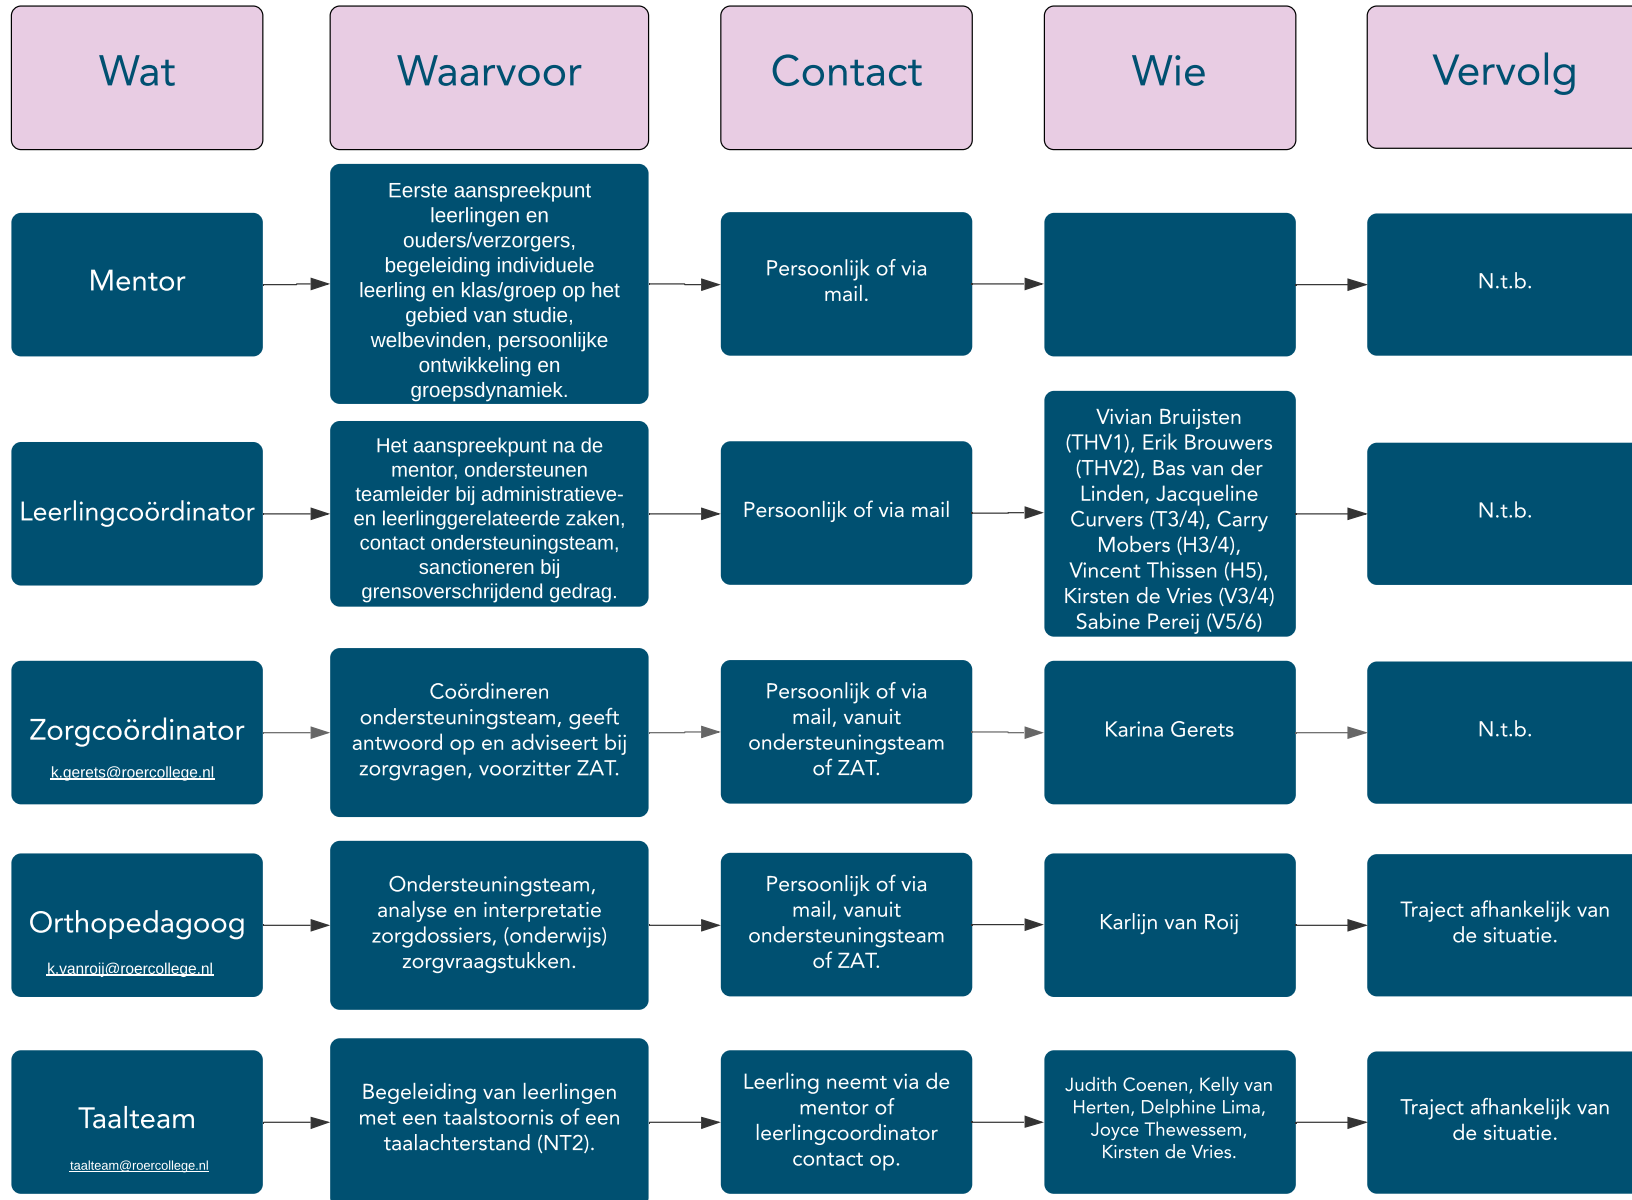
Wat

Waarvoor

Contact

Wie

Vervolg

Mentor

Eerste aanspreekpunt leerlingen en ouders/verzorgers, begeleiding individuele leerling en klas/groep op het gebied van studie, welbevinden, persoonlijke ontwikkeling en groepsdynamiek.

Persoonlijk of via mail.

N.t.b.

Leerlingcoördinator

Het aanspreekpunt na de mentor, ondersteunen teamleider bij administratieve- en leerlinggerelateerde zaken, contact ondersteuningsteam, sanctioneren bij grensoverschrijdend gedrag.

Persoonlijk of via mail

Vivian Bruijsten (THV1), Erik Brouwers (THV2), Bas van der Linden, Jacqueline Curvers (T3/4), Carry Mobers (H3/4), Vincent Thissen (H5), Kirsten de Vries (V3/4) Sabine Pereij (V5/6)

N.t.b.

Zorgcoördinator

k.gerets@roercollege.nl

Coördineren ondersteuningsteam, geeft antwoord op en adviseert bij zorgvragen, voorzitter ZAT.

Persoonlijk of via mail, vanuit ondersteuningsteam of ZAT.

Karina Gerets

N.t.b.

Orthopedagoog

k.vanroij@roercollege.nl

Ondersteuningsteam, analyse en interpretatie zorgdossiers, (onderwijs) zorgvraagstukken.

Persoonlijk of via mail, vanuit ondersteuningsteam of ZAT.

Karlijn van Roij

Traject afhankelijk van de situatie.

Taalteam

taalteam@roercollege.nl

Begeleiding van leerlingen met een taalstoornis of een taalachterstand (NT2).

Leerling neemt via de mentor of leerlingcoordinator contact op.

Judith Coenen, Kelly van Herten, Delphine Lima, Joyce Thewessem, Kirsten de Vries.

Traject afhankelijk van de situatie.